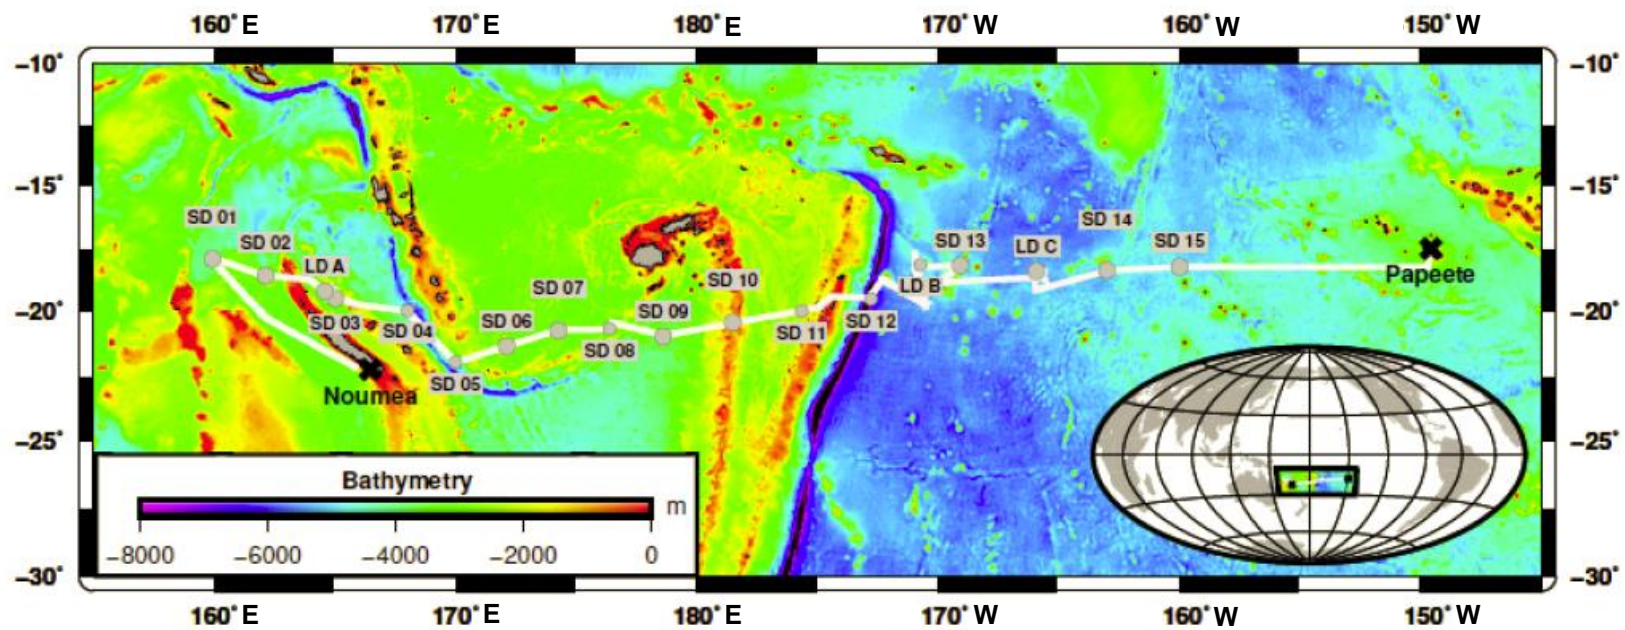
160° E 170° E 180° E 170° W 160° W 150° W

-10° -15° -20° -25° -30°

-10° -15° -20° -25° -30°

SD 01
SD 02
LD A
SD 03
SD 04
SD 05
SD 06
SD 07
SD 08
SD 09
SD 10
SD 11
SD 12
LD B
SD 13
LD C
SD 14
SD 15
Papeete
Noumea

Bathymetry
m
-8000 -6000 -4000 -2000 0

160° E 170° E 180° E 170° W 160° W 150° W